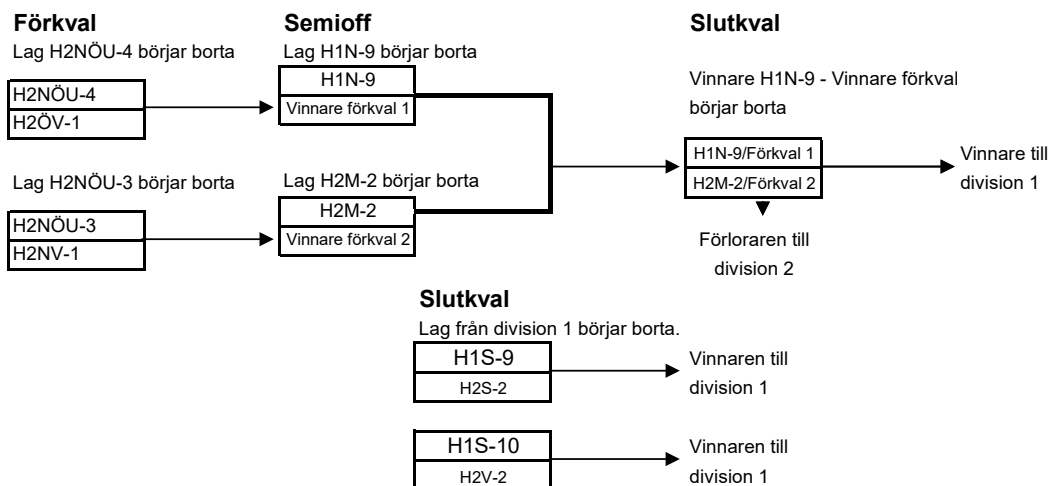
Förkval
Lag H2NÖU-4 börjar borta

H2NÖU-4
H2ÖV-1

Lag H2NÖU-3 börjar borta

H2NÖU-3
H2NV-1

Semioff
Lag H1N-9 börjar borta

H1N-9
Vinnare förkval 1

Lag H2M-2 börjar borta

H2M-2
Vinnare förkval 2

Slutkval
Vinnare H1N-9 - Vinnare förkval börjar borta

H1N-9/Förkval 1
H2M-2/Förkval 2

Vinnare till division 1

Förloraren till division 2

Slutkval
Lag från division 1 börjar borta.

H1S-9
H2S-2

Vinnaren till division 1

H1S-10
H2V-2

Vinnaren till division 1